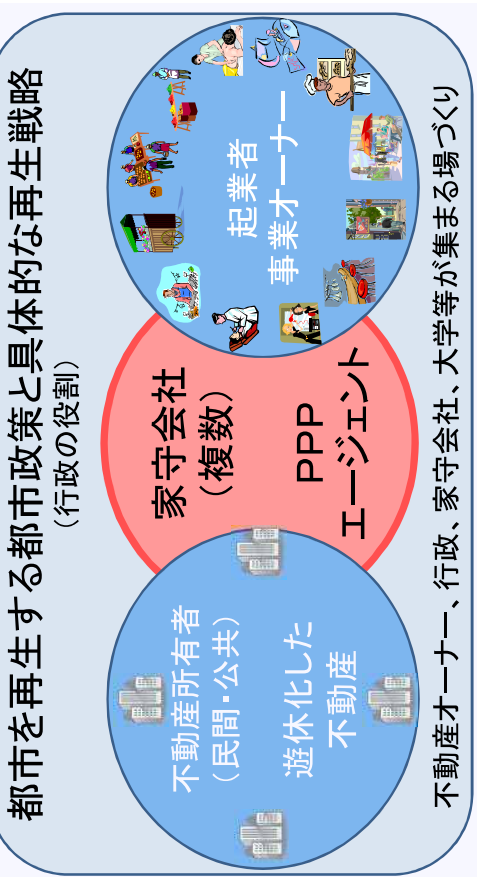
都市を再生する都市政策と具体的な再生戦略
（行政の役割）

不動産所有者
（民間・公共）
遊休化した
不動産

家守会社
（複数）
PPP
エージェント

起業者
事業オーナー

不動産オーナー、行政、家守会社、大学等が集まる場づくり